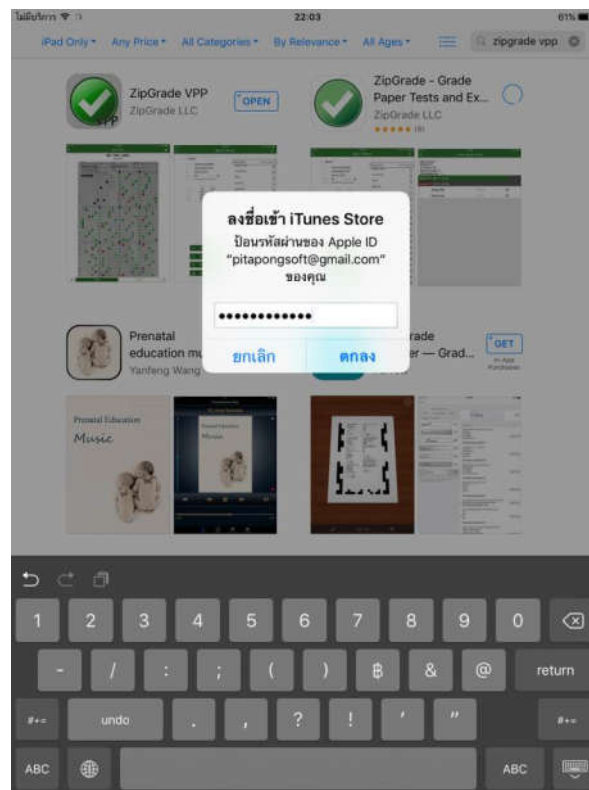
ไม่มีบริการ

22:03

61%

iPad Only ▾ Any Price ▾ All Categories ▾ By Relevance ▾ All Ages ▾

zipgrade vpp

ZipGrade VPP
ZipGrade LLC
OPEN

ZipGrade - Grade Paper Tests and Ex...
ZipGrade LLC
★★★★★ (8)

ลงชื่อเข้า iTunes Store
ป้อนรหัสผ่านของ Apple ID "pitapongsoft@gmail.com" ของคุณ

••••••••••••

ยกเลิก
ตกลง

Prenatal education m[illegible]
Yanfeng Wang

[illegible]rade
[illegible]er — Grad...
GET
In-App Purchases

Prenatal Education
Music

1 2 3 4 5 6 7 8 9 0
- / : ; ( ) ฿ & @ return
#+= undo . , ? ! ' " #+=
ABC ABC